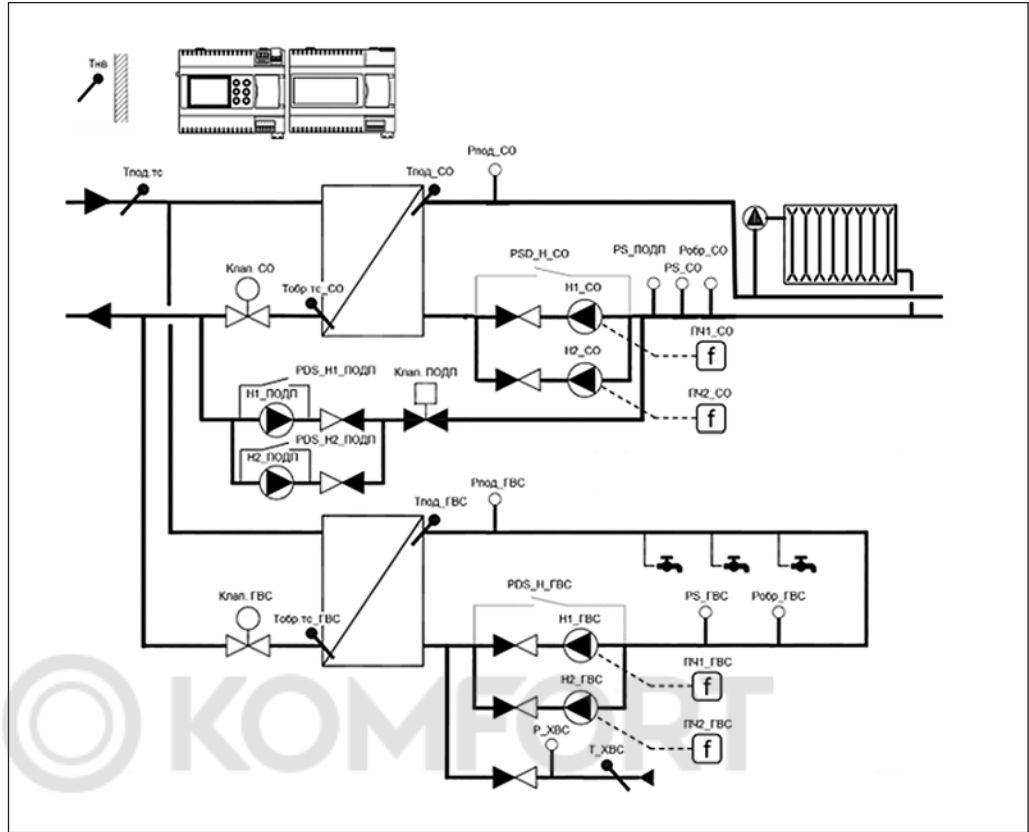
Тнв

Тпод.тс

Тпод_СО

Рпод_СО

Клап_СО

Тобр.тс_СО

PSD_H_CO

PS_ПОДП

Робр_СО

PS_CO

Н1_СО

Н2_СО

ПЧ1_СО

f

ПЧ2_СО

f

PDS_H1_ПОДП

Н1_ПОДП

Клап. ПОДП

PDS_H2_ПОДП

Н2_ПОДП

Рпод_ГВС

Тпод_ГВС

Клап. ГВС

Тобр.тс_ГВС

PDS_H_ГВС

Н1_ГВС

PS_ГВС

Робр_ГВС

ПЧ1_ГВС

f

Н2_ГВС

ПЧ2_ГВС

f

Р_ХВС

Т_ХВС

KOMFORT